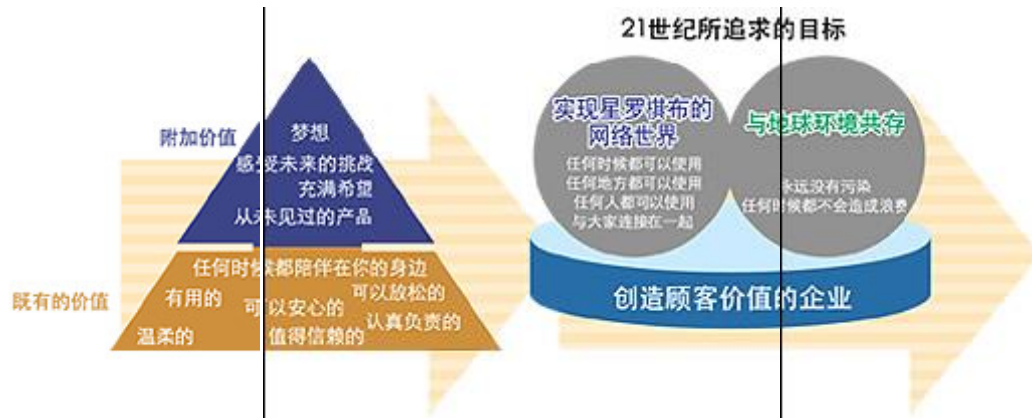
21世纪所追求的目标

附加价值

梦想
感受未来的挑战
充满希望
从未见过的产品

既有的价值

任何时候都陪伴在你的身边
有用的
可以安心的
可以放松的
温柔的
值得信赖的
认真负责的

实现星罗棋布的网络世界
任何时候都可以使用
任何地方都可以使用
任何人都可以使用
与大家连接在一起

与地球环境共存
永远没有污染
任何时候都不会造成浪费

创造顾客价值的企业